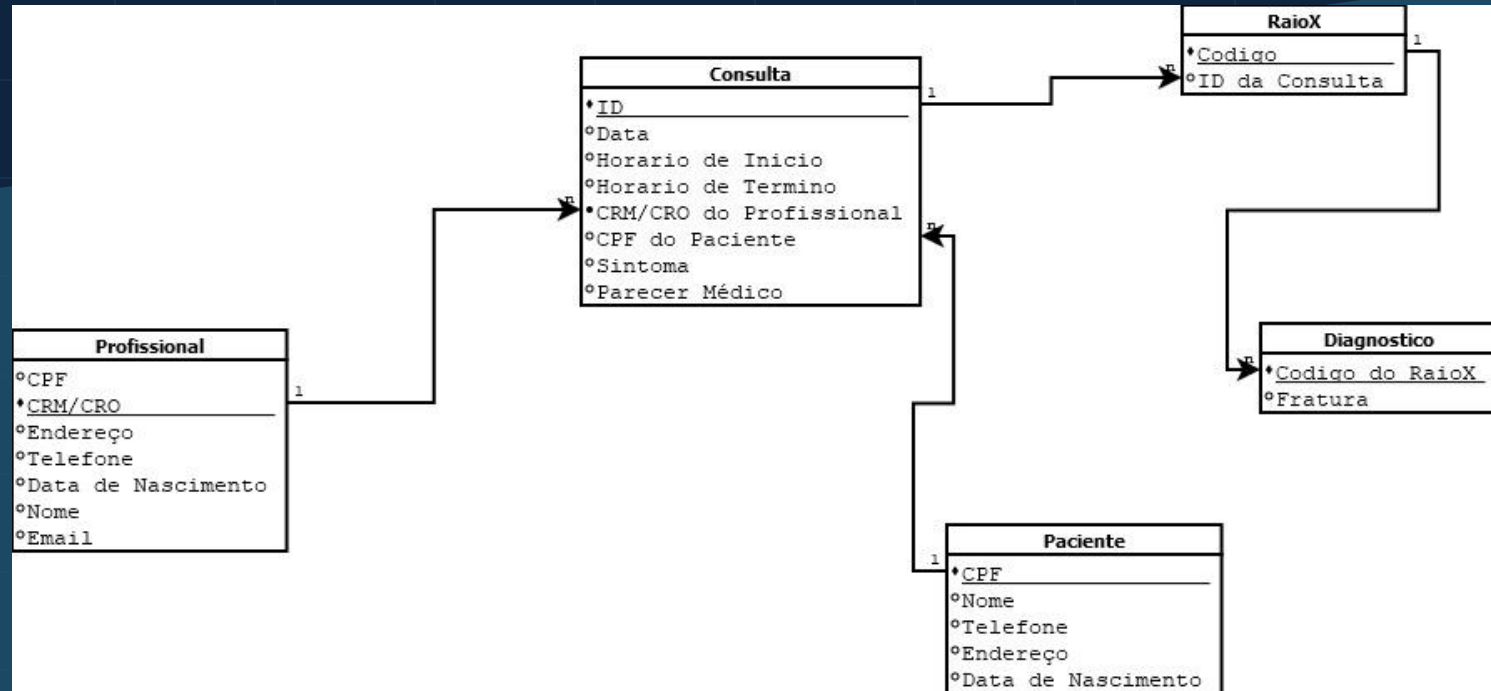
RaioX
Codigo
ID da Consulta

Consulta
ID
Data
Horario de Inicio
Horario de Termino
CRM/CRO do Profissional
CPF do Paciente
Sintoma
Parecer Médico

1
n
1
n
n
1
n
1

Profissional
CPF
CRM/CRO
Endereço
Telefone
Data de Nascimento
Nome
Email

Diagnostico
Codigo do RaioX
Fratura

Paciente
CPF
Nome
Telefone
Endereço
Data de Nascimento